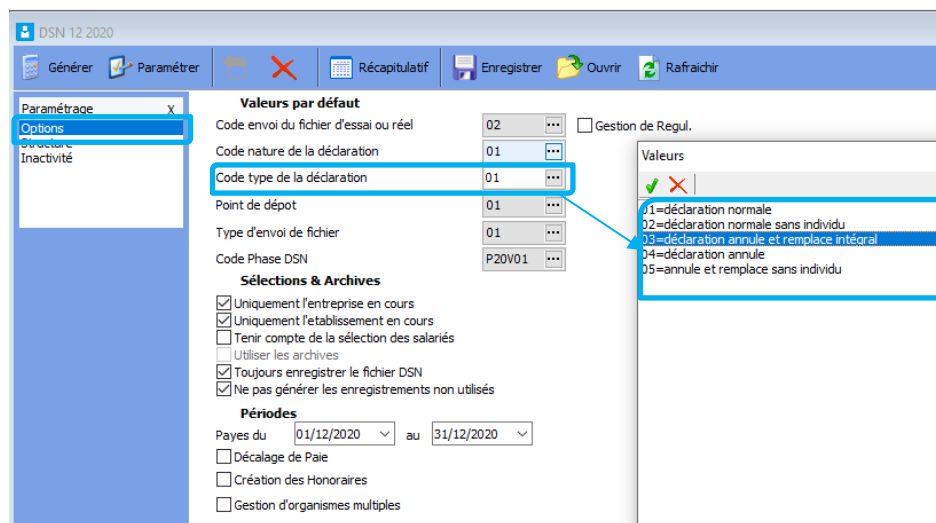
DSN 12 2020

Générer Paramétrer Récapitulatif Enregistrer Ouvrir Rafraichir

Paramétrage X
Options
Structure
Inactivité

Valeurs par défaut
Code envoi du fichier d'essai ou réel 02 Gestion de Regul.
Code nature de la déclaration 01
Code type de la déclaration 01
Point de dépot 01
Type d'envoi de fichier 01
Code Phase DSN P20V01

Valeurs
01=déclaration normale
02=déclaration normale sans individu
03=déclaration annule et remplace intégral
04=déclaration annule
05=annule et remplace sans individu

Sélections & Archives
Uniquement l'entreprise en cours
Uniquement l'etablissement en cours
Tenir compte de la sélection des salariés
Utiliser les archives
Toujours enregistrer le fichier DSN
Ne pas générer les enregistrements non utilisés

Périodes
Payes du 01/12/2020 au 31/12/2020
Décalage de Paie
Création des Honoraires
Gestion d'organismes multiples